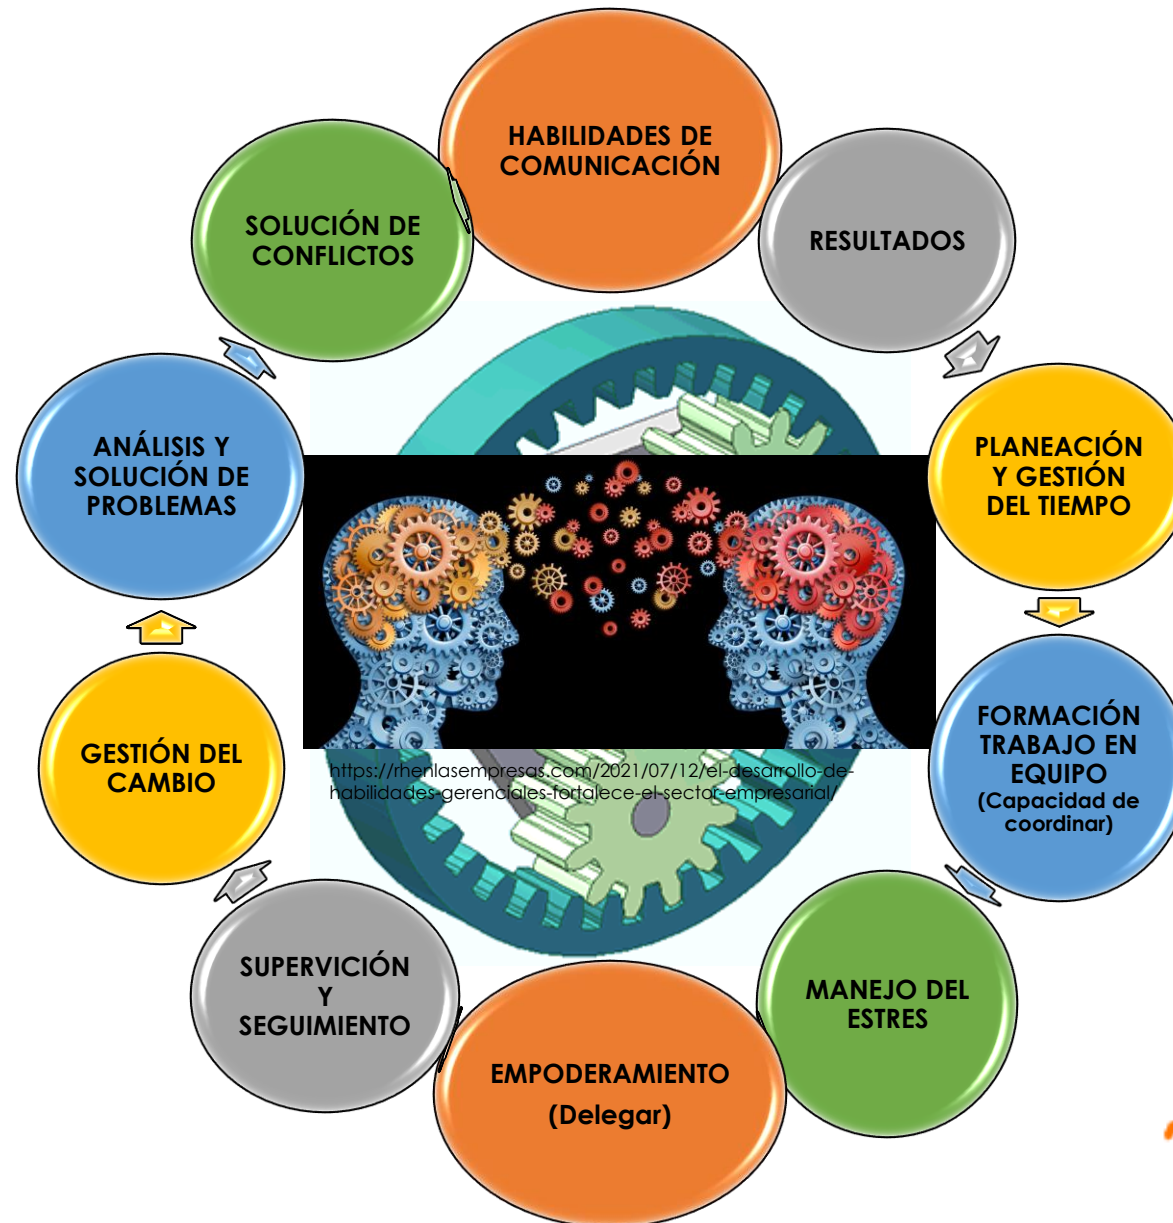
HABILIDADES DE COMUNICACIÓN

RESULTADOS

PLANEACIÓN Y GESTIÓN DEL TIEMPO

FORMACIÓN TRABAJO EN EQUIPO (Capacidad de coordinar)

MANEJO DEL ESTRES

EMPODERAMIENTO (Delegar)

SUPERVICIÓN Y SEGUIMIENTO

GESTIÓN DEL CAMBIO

ANÁLISIS Y SOLUCIÓN DE PROBLEMAS

SOLUCIÓN DE CONFLICTOS

https://rhenlasempresas.com/2021/07/12/el-desarrollo-de-habilidades-gerenciales-fortalece-el-sector-empresarial/